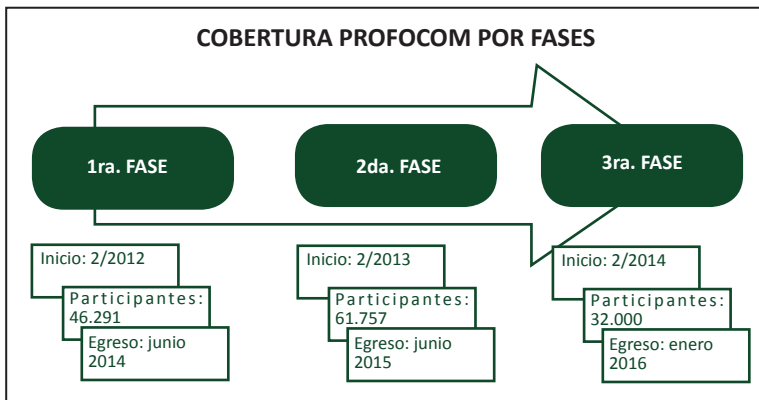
COBERTURA PROFOCOM POR FASES

1ra. FASE

2da. FASE

3ra. FASE

Inicio: 2/2012

Participantes: 46.291

Egreso: junio 2014

Inicio: 2/2013

Participantes: 61.757

Egreso: junio 2015

Inicio: 2/2014

Participantes: 32.000

Egreso: enero 2016